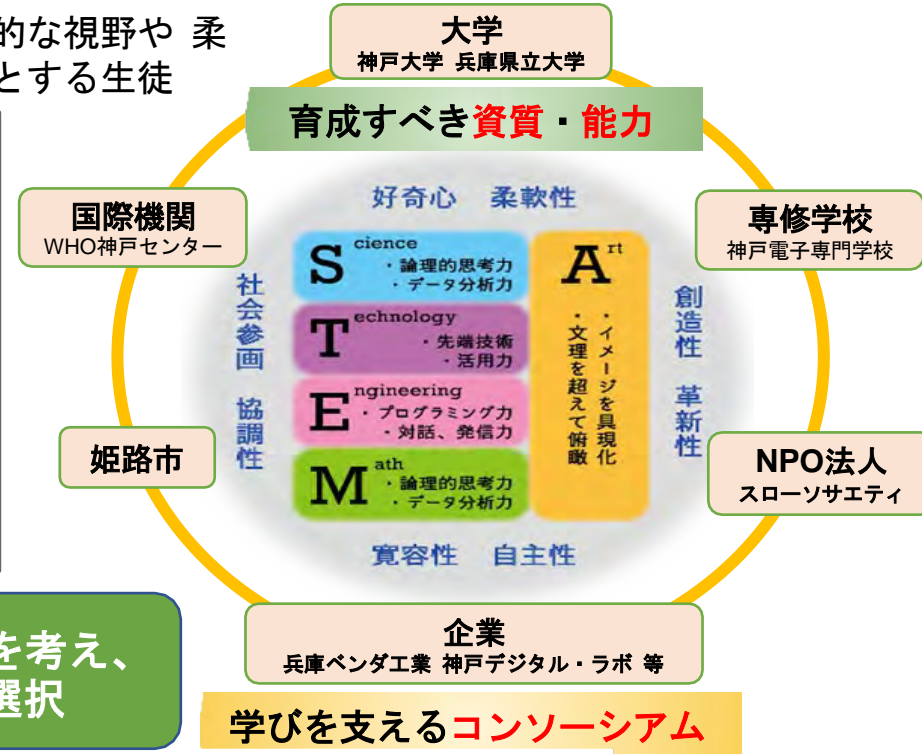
的な視野や 柔
とする生徒

大学
神戸大学 兵庫県立大学

育成すべき資質・能力

国際機関
WHO神戸センター

専修学校
神戸電子専門学校

好奇心 柔軟性

社会参画

協調性

S cience
・論理的思考力
・データ分析力

T echnology
・先端技術
・活用力

E ngineering
・プログラミング力
・対話、発信力

M ath
・論理的思考力
・データ分析力

A rt
・イメージを具現化
・文理を超えて俯瞰

創造性

革新性

姫路市

NPO法人
スローソサエティ

寛容性 自主性

企業
兵庫ベンダ工業 神戸デジタル・ラボ 等

を考え、
選択

学びを支えるコンソーシアム